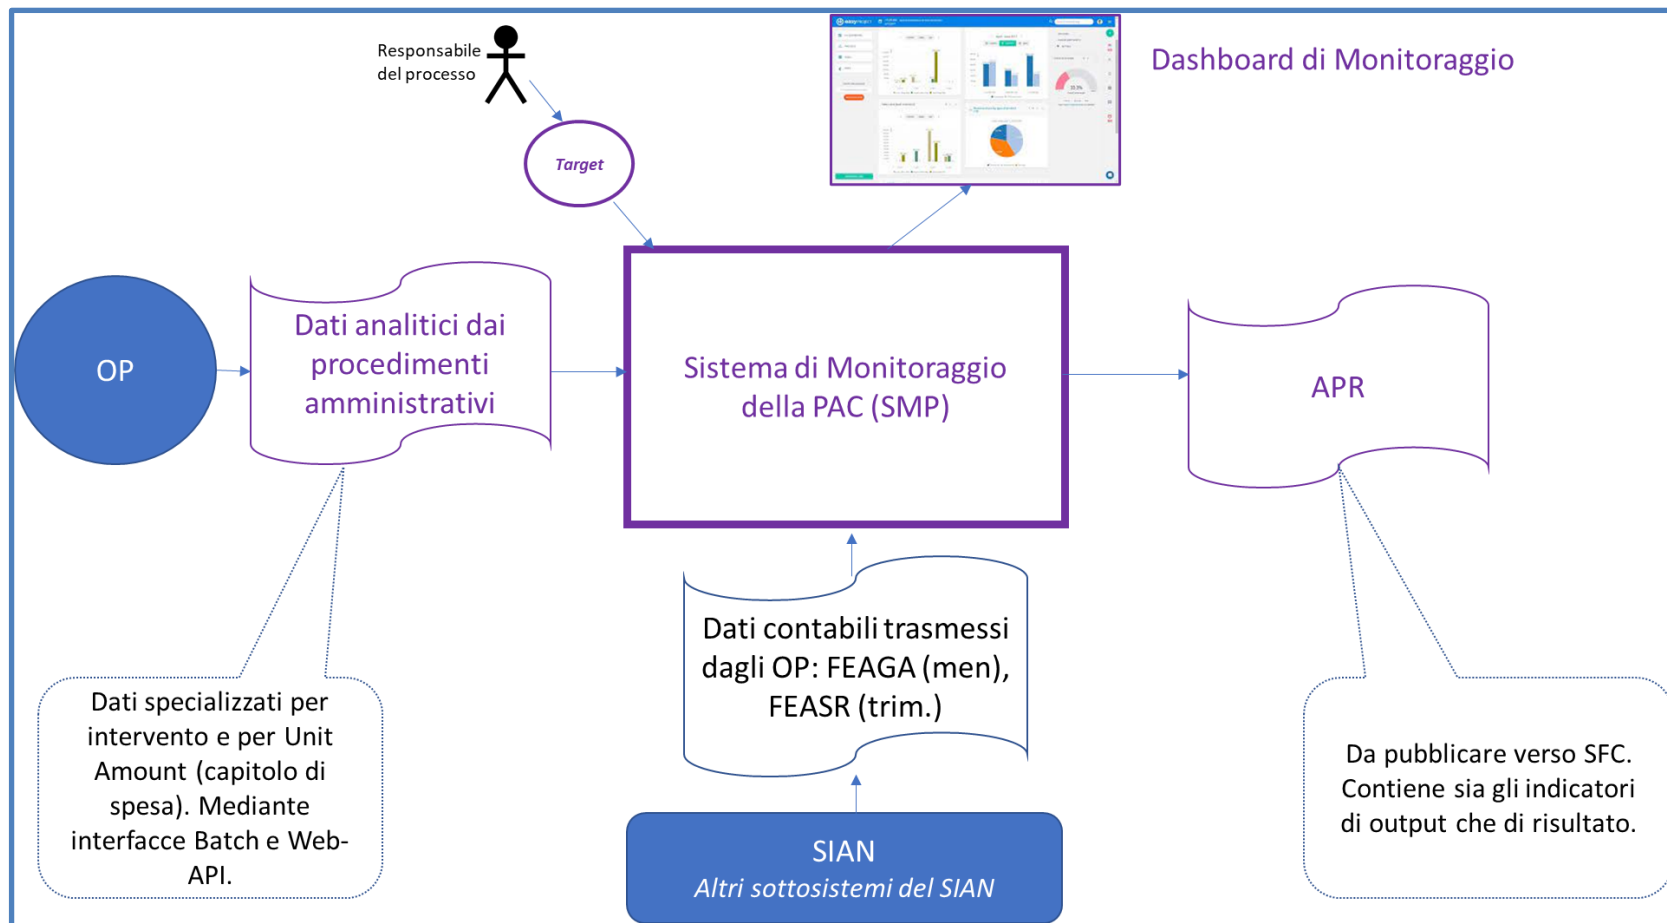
Responsabile del processo

Target

Dashboard di Monitoraggio

OP

Dati analitici dai procedimenti amministrativi

Sistema di Monitoraggio della PAC (SMP)

APR

Dati contabili trasmessi dagli OP: FEAGA (men), FEASR (trim.)

Dati specializzati per intervento e per Unit Amount (capitolo di spesa). Mediante interfacce Batch e Web-API.

SIAN
Altri sottosistemi del SIAN

Da pubblicare verso SFC. Contiene sia gli indicatori di output che di risultato.